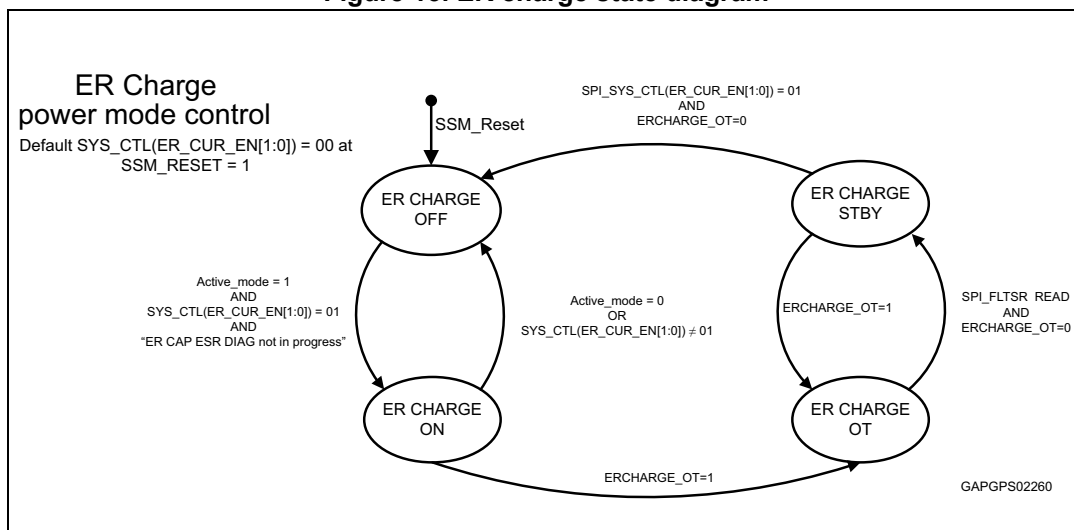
Figure 10. ER charge state diagram

ER Charge power mode control

Default SYS_CTL(ER_CUR_EN[1:0]) = 00 at SSM_RESET = 1

SSM_Reset

SPI_SYS_CTL(ER_CUR_EN[1:0]) = 01 AND ERCHARGE_OT=0

ER CHARGE OFF

ER CHARGE STBY

Active_mode = 1 AND SYS_CTL(ER_CUR_EN[1:0]) = 01 AND "ER CAP ESR DIAG not in progress"

Active_mode = 0 OR SYS_CTL(ER_CUR_EN[1:0]) $\neq$ 01

ERCHARGE_OT=1

SPI_FLTSR READ AND ERCHARGE_OT=0

ER CHARGE ON

ER CHARGE OT

ERCHARGE_OT=1

GAPGPS02260